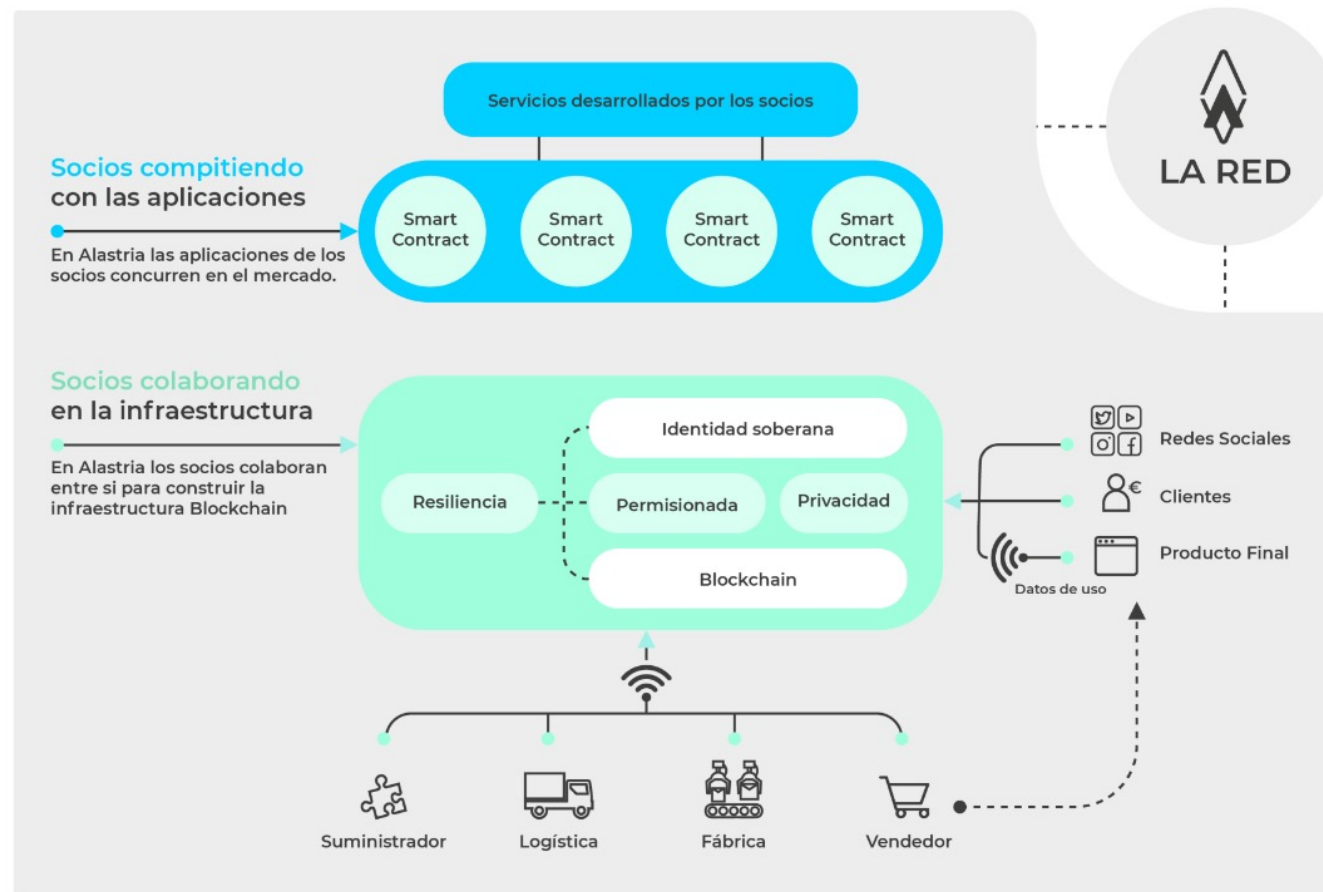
Servicios desarrollados por los socios

LA RED

Socios compitiendo con las aplicaciones

En Alastria las aplicaciones de los socios concurren en el mercado.

Smart Contract

Smart Contract

Smart Contract

Smart Contract

Socios colaborando en la infraestructura

En Alastria los socios colaboran entre si para construir la infraestructura Blockchain

Identidad soberana

Resiliencia

Permisionada

Privacidad

Blockchain

Redes Sociales

Clientes

Producto Final

Datos de uso

Suministrador

Logística

Fábrica

Vendedor